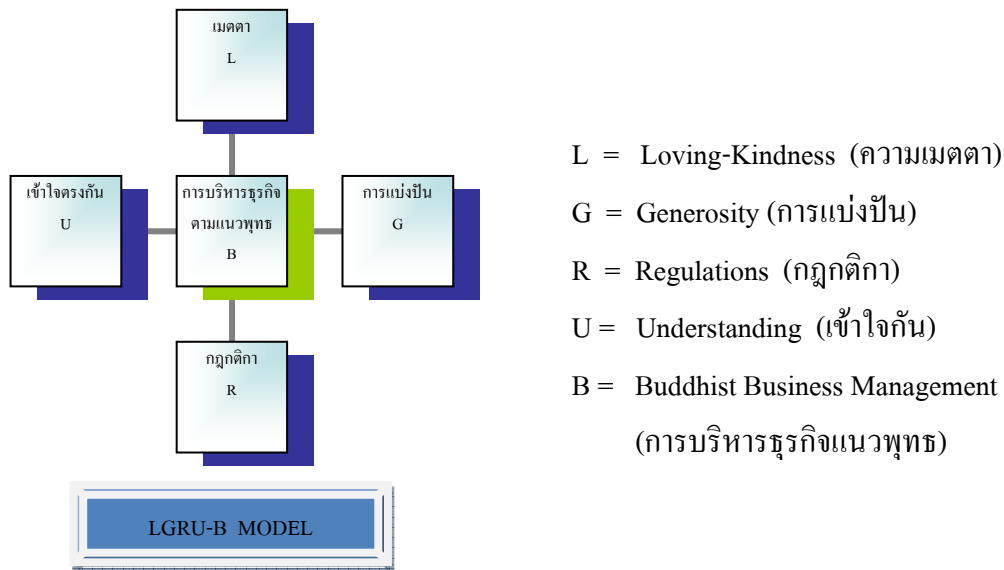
เมตตา
L

เข้าใจตรงกัน
U

การบริหารธุรกิจตามแนวพุทธ
B

การแบ่งปัน
G

กฎกติกา
R

LGRU-B MODEL

L = Loving-Kindness (ความเมตตา)
G = Generosity (การแบ่งปัน)
R = Regulations (กฎกติกา)
U = Understanding (เข้าใจกัน)
B = Buddhist Business Management (การบริหารธุรกิจแนวพุทธ)